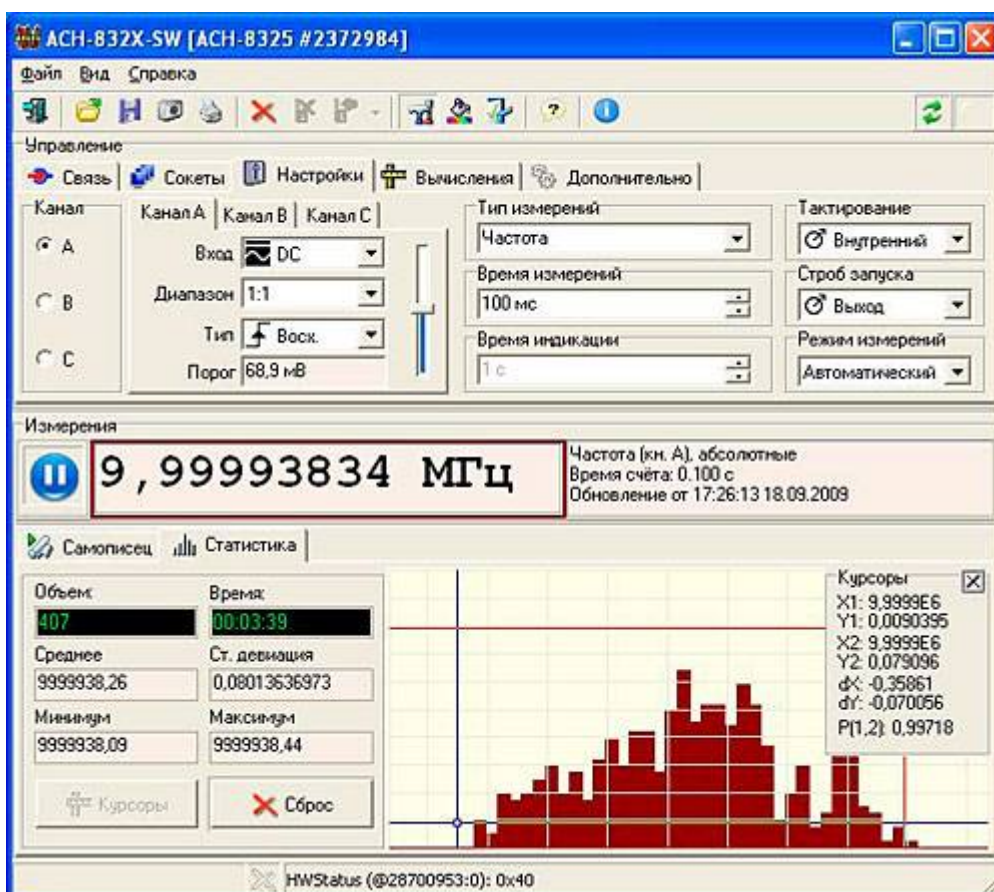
ACH-832X-SW [ACH-8325 #2372984]

Файл Вид Справка

Управление

Связь | Сокеты | Настройки | Вычисления | Дополнительно

Канал
A
B
C

Канал A | Канал B | Канал C

Вход DC
Диапазон 1:1
Тип Воск.
Порог 68,9 мВ

Тип измерений
Частота
Время измерений
100 мс
Время индикации
1 с

Тактирование
Внутренний
Строб запуска
Выход
Режим измерений
Автоматический

Измерения

9,99993834 МГц

Частота (кн. А), абсолютные
Время счёта: 0.100 с
Обновление от 17:26:13 18.09.2009

Самописец | Статистика

Объем:
407
Время:
00:03:39
Среднее
9999938,26
Ст. девиация
0,08013636973
Минимум
9999938,09
Максимум
9999938,44

Курсоры
Сброс

Курсоры
X1: 9,9999E6
Y1: 0,0090395
X2: 9,9999E6
Y2: 0,079096
dX: -0,35861
dY: -0,070056
P(1,2): 0,99718

HWStatus (@28700953:0): 0x40